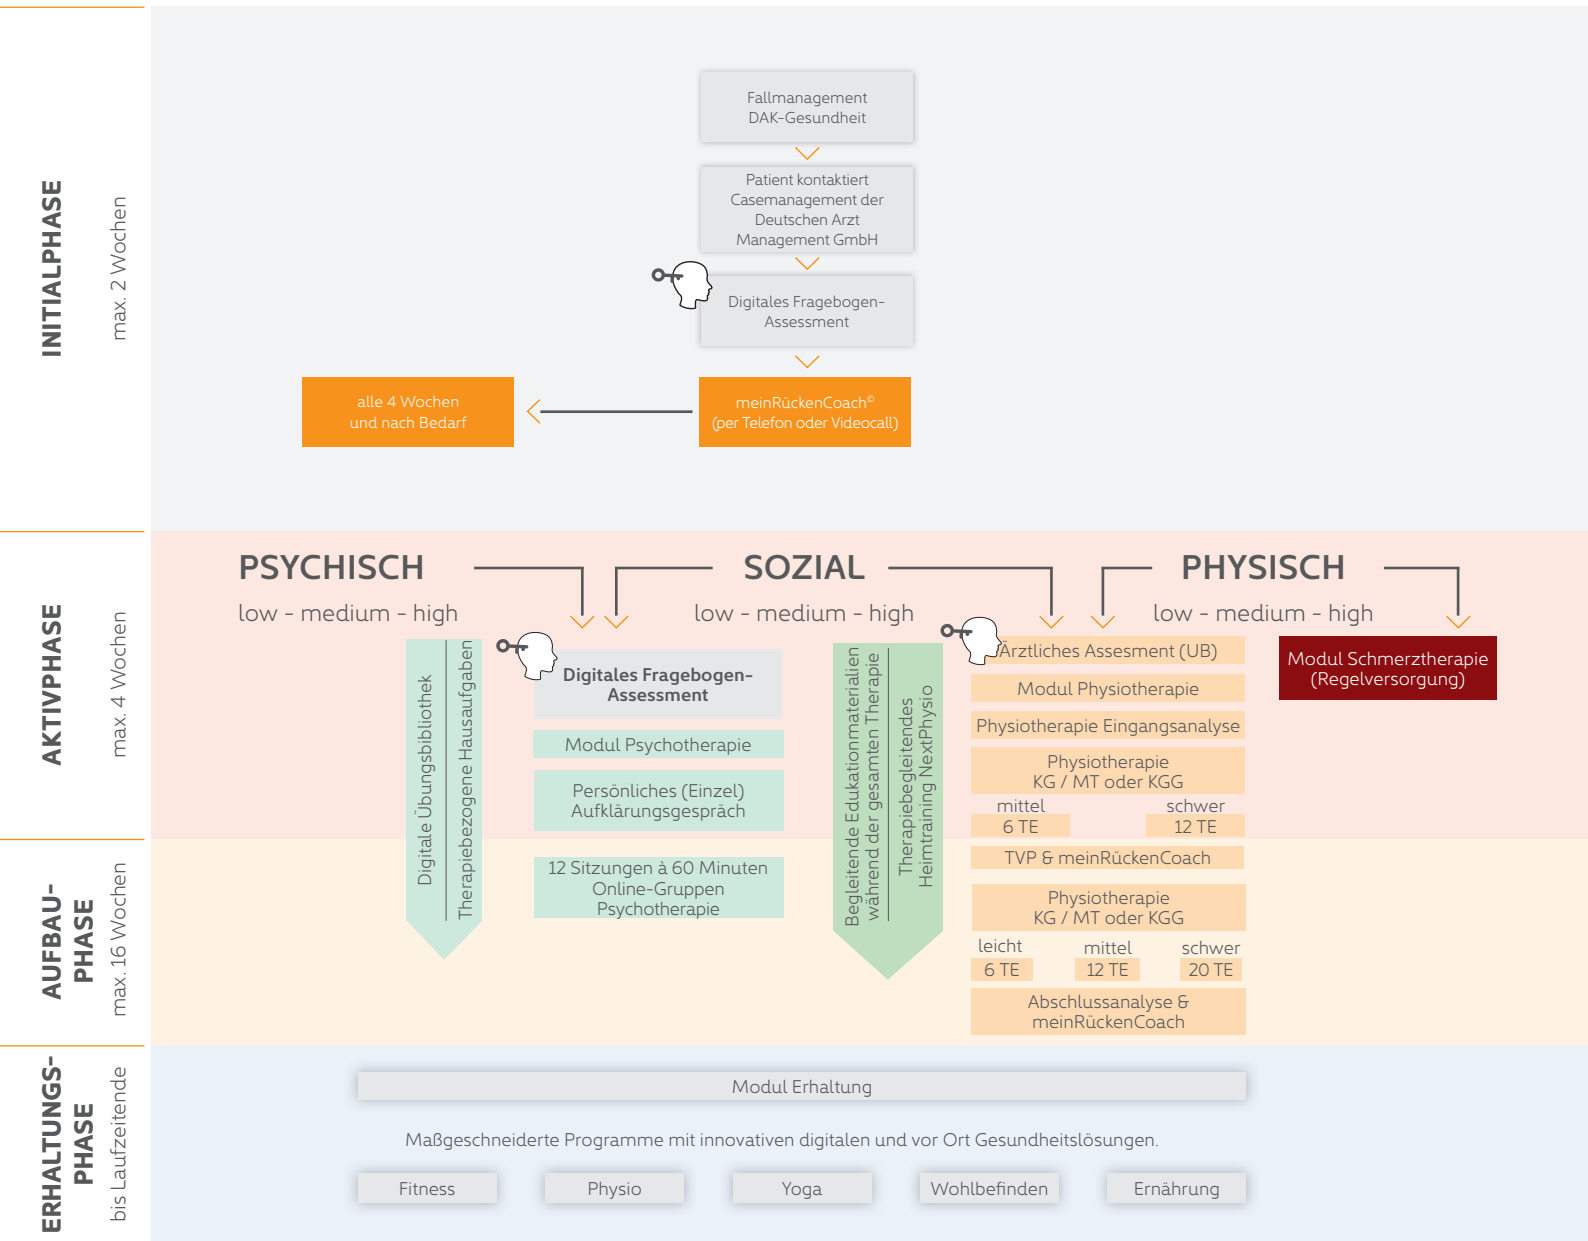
INITIALPHASE
max. 2 Wochen

Fallmanagement DAK-Gesundheit

Patient kontaktiert Casemanagement der Deutschen Arzt Management GmbH

Digitales Fragebogen-Assessment

alle 4 Wochen und nach Bedarf

meinRückenCoach© (per Telefon oder Videocall)

AKTIVPHASE
max. 4 Wochen

PSYCHISCH
low - medium - high

SOZIAL
low - medium - high

PHYSISCH
low - medium - high

Digitale Übungsbibliothek

Therapiebezogene Hausaufgaben

Digitales Fragebogen-Assessment

Modul Psychotherapie

Persönliches (Einzel) Aufklärungsgespräch

12 Sitzungen à 60 Minuten Online-Gruppen Psychotherapie

Begleitende Edukationmaterialien während der gesamten Therapie

Therapiebegleitendes Heimtraining NextPhysio

Ärztliches Assesment (UB)

Modul Physiotherapie

Physiotherapie Eingangsanalyse

Physiotherapie KG / MT oder KGG

mittel
6 TE

schwer
12 TE

TVP & meinRückenCoach

Physiotherapie KG / MT oder KGG

leicht
6 TE

mittel
12 TE

schwer
20 TE

Abschlussanalyse & meinRückenCoach

Modul Schmerztherapie (Regelversorgung)

AUFBAU-PHASE
max. 16 Wochen

ERHALTUNGS-PHASE
bis Laufzeitende

Modul Erhaltung

Maßgeschneiderte Programme mit innovativen digitalen und vor Ort Gesundheitslösungen.

Fitness

Physio

Yoga

Wohlbefinden

Ernährung